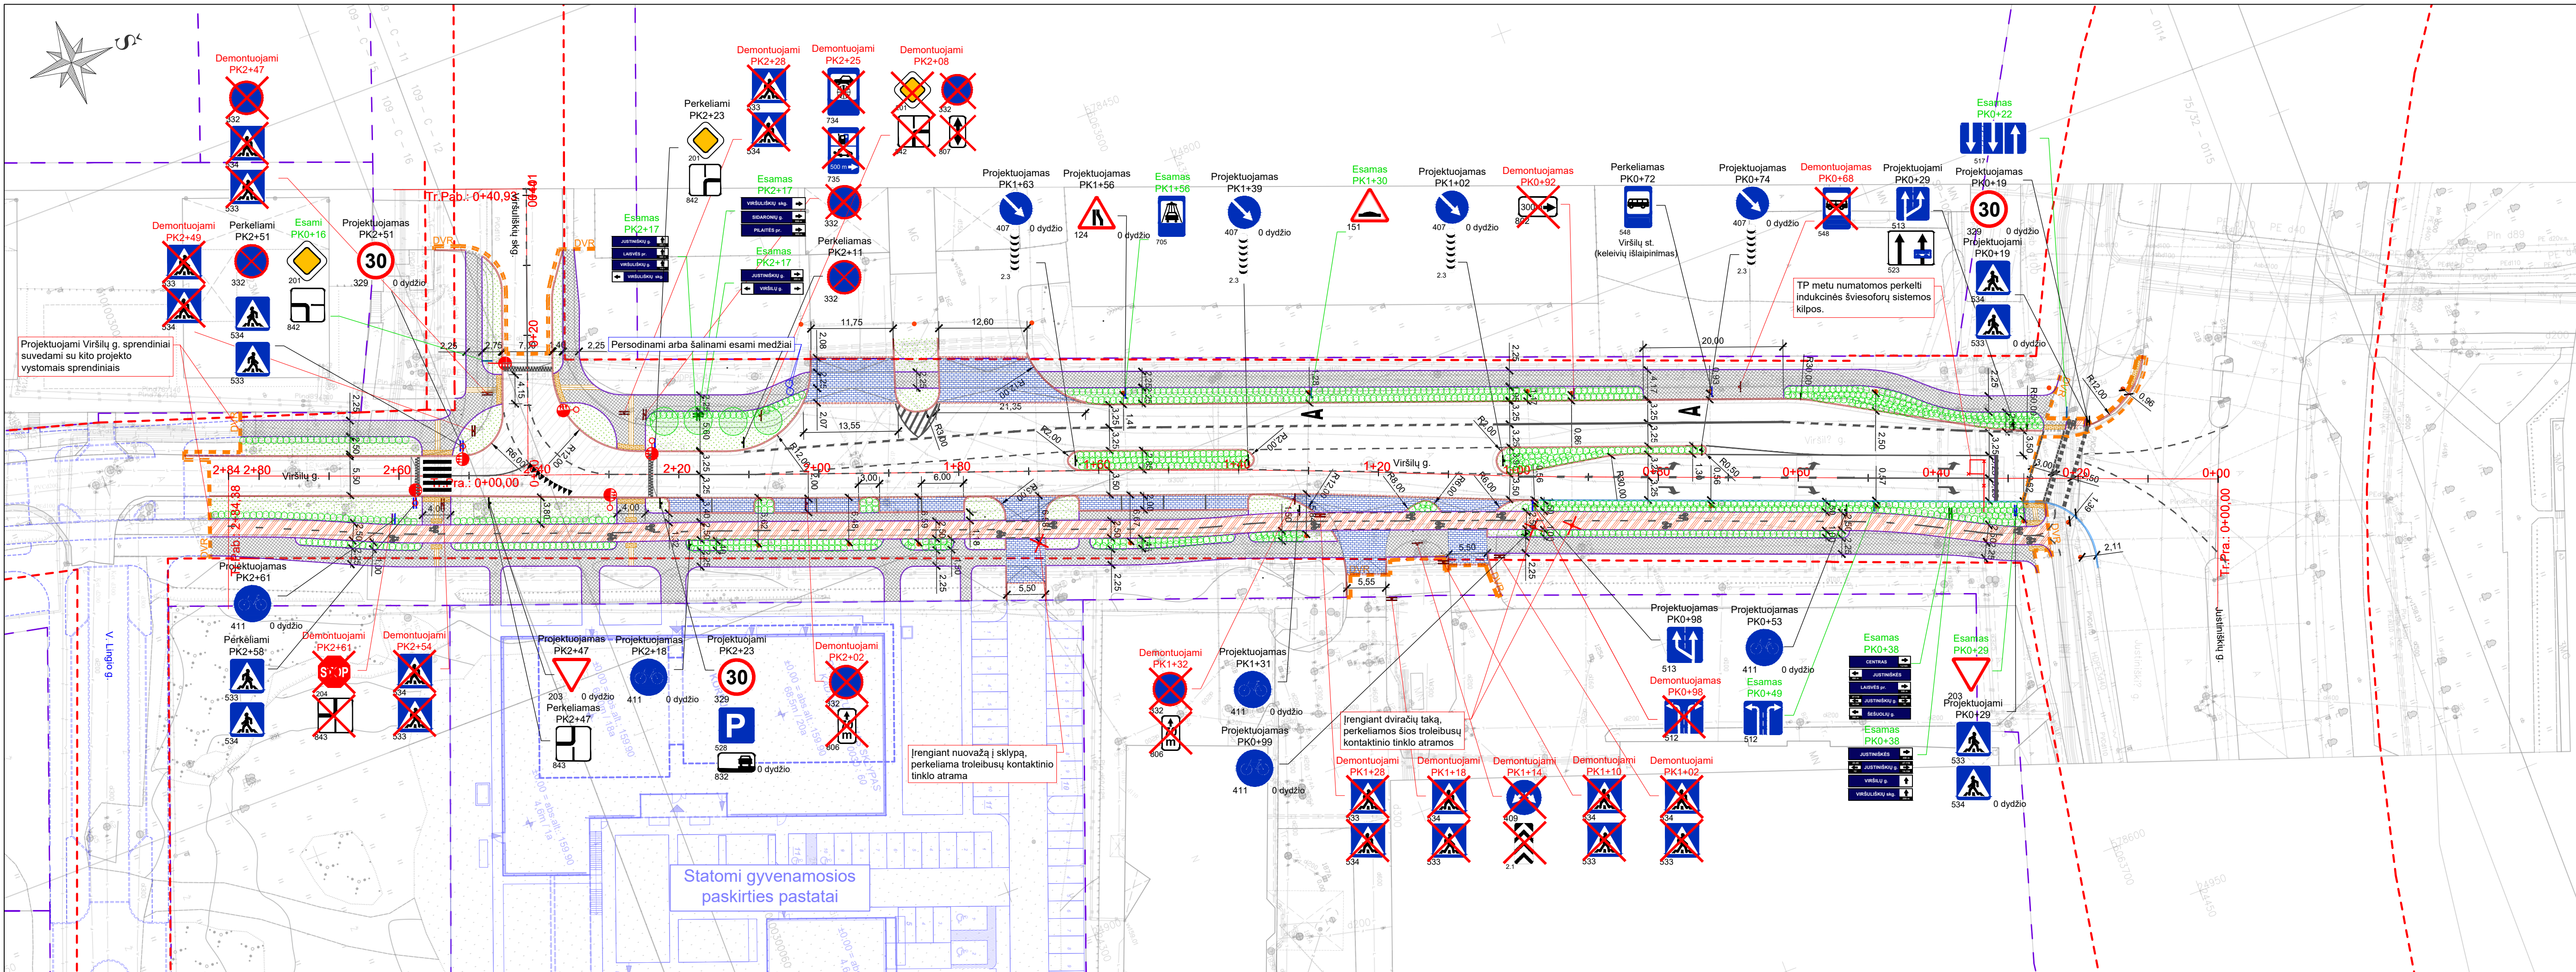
Demontuojami PK2+47
332
534
533

Demontuojami PK2+28
533
534

Demontuojami PK2+25
734
735

Demontuojami PK2+08
401
332
842
807

Perkeliami PK2+23
201
842

Esamas PK2+17

Esamas PK2+17
VIRŠULIŠKIŲ skg.
SIDABRONIŲ g.
PILAITĖS pr.

Esamas PK2+17
JUSTINIŠKIŲ g.
VIRŠILŲ g.

Perkeliamas PK2+11
332

Demontuojami PK2+49
533
534

Perkeliami PK2+51
332
534
533

Esami PK0+16
201
842

Projektuojamas PK2+51
30
329 0 dydžio

Tr.Pab.: 0+40,93
Viršuliškių skg.

Projektuojami Viršilų g. sprendiniai suvedami su kito projekto vystomais sprendiniais

Persodinami arba šalinami esami medžiai

Projektuojamas PK1+63
407 0 dydžio

Projektuojamas PK1+56
124 0 dydžio

Esamas PK1+56
705

Projektuojamas PK1+39
407 0 dydžio

Esamas PK1+30
151

Projektuojamas PK1+02
407 0 dydžio

Demontuojamas PK0+92
300m

Perkeliamas PK0+72
548
Viršilų st. (keleivių išlaipinimas)

Projektuojamas PK0+74
407 0 dydžio

Demontuojamas PK0+68
548

Projektuojami PK0+29
513
523

Esamas PK0+22
517

Projektuojamas PK0+19
30
329 0 dydžio

Projektuojami PK0+19
534
533 0 dydžio

TP metu numatomos perkelti indukcinės šviesoforų sistemos kilpos.

11,75
12,60
20,00
21,35
13,55
6,00
3,00
5,50
5,55
5,50
2,11

2+84
2+80
2+60
2+20
2+00
1+80
1+60
1+40
1+20
1+00
0+80
0+60
0+40
0+20
0+00
Tr.Pra.: 0+00,00
Tr.Pab.: 2+84,38
Tr.Pra.: 0+00,00
Viršilų g.
Justiniškių g.
V. Lingio g.

Projektuojamas PK2+61
411 0 dydžio

Perkeliami PK2+58
533
534

Demontuojami PK2+61
204
843

Demontuojami PK2+54
534
533

Projektuojamas PK2+47
203 0 dydžio

Perkeliamas PK2+47
843

Projektuojamas PK2+18
411 0 dydžio

Projektuojami PK2+23
30
329
528
832 0 dydžio

Demontuojami PK2+02
332
806

Įrengiant nuovažą į sklypą, perkeliama troleibusų kontaktinio tinklo atrama

Demontuojami PK1+32
332
806

Projektuojamas PK1+31
411 0 dydžio

Projektuojamas PK0+99
411 0 dydžio

Įrengiant dviračių taką, perkeliamos šios troleibusų kontaktinio tinklo atramos

Demontuojami PK1+28
533
534

Demontuojami PK1+18
534
533

Demontuojami PK1+14
409
2.1

Demontuojami PK1+10
534
533

Demontuojami PK1+02
534
533

Projektuojamas PK0+98
513

Demontuojamas PK0+98
512

Projektuojamas PK0+53
411 0 dydžio

Esamas PK0+49
512

Esamas PK0+38
CENTRAS
JUSTINIŠKĖS
LAISVĖS pr.
VIRŠULIŠKIŲ g.
JUSTINIŠKIŲ g.
ŠEŠKINĖ

Esamas PK0+38
JUSTINIŠKĖS
JUSTINIŠKIŲ g.
VIRŠILŲ g.
VIRŠULIŠKIŲ skg.

Esamas PK0+29
203

Projektuojami PK0+29
533
534 0 dydžio

Statomi gyvenamosios paskirties pastatai